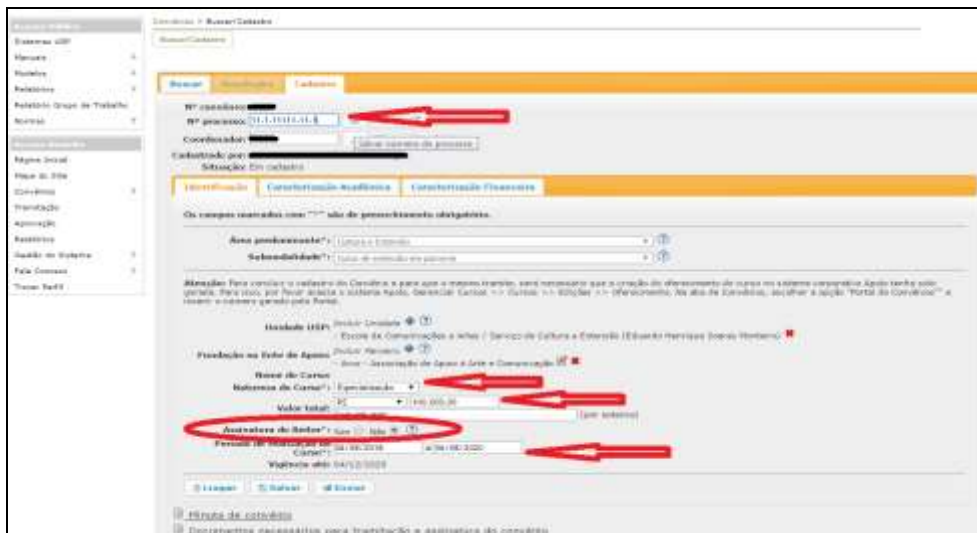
Sistemas USP
Manuais
Modelos
Relatórios
Relatório Grupo de Trabalho
Normas

Página Inicial
Mapa do Site
Convênios
Tramitação
Aprovação
Relatórios
Gestão do Sistema
Fale Conosco
Trocar Perfil

Convênios > Buscar/Cadastro
Buscar/Cadastro

Buscar | Resultados | Cadastro

Nº convênio:
Nº processo: 20.1.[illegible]
Coordenador:
Cadastrado por:
Situação: Em cadastro

Identificação | Caracterização Acadêmica | Caracterização Financeira

Os campos marcados com "*" são de preenchimento obrigatório.

Área predominante*: Cultura e Extensão
Subatividade*: Curso de extensão em parceria

Atenção: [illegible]

Unidade USP: Incluir Unidade
- Escola de Comunicações e Artes / Serviço de Cultura e Extensão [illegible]

Fundação no Ente de Apoio: Incluir Parceiro
- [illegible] - Associação de Apoio à Arte e Comunicação

Nome do Curso:
Natureza do Curso*: Especialização
Valor total: R$ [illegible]
(por extenso)
Assinatura do Reitor*: Sim Não
Período de execução do Curso*: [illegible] a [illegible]
Vigência até: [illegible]

Limpar | Salvar | Enviar

Minuta do convênio
Documentos necessários para tramitação e assinatura do convênio